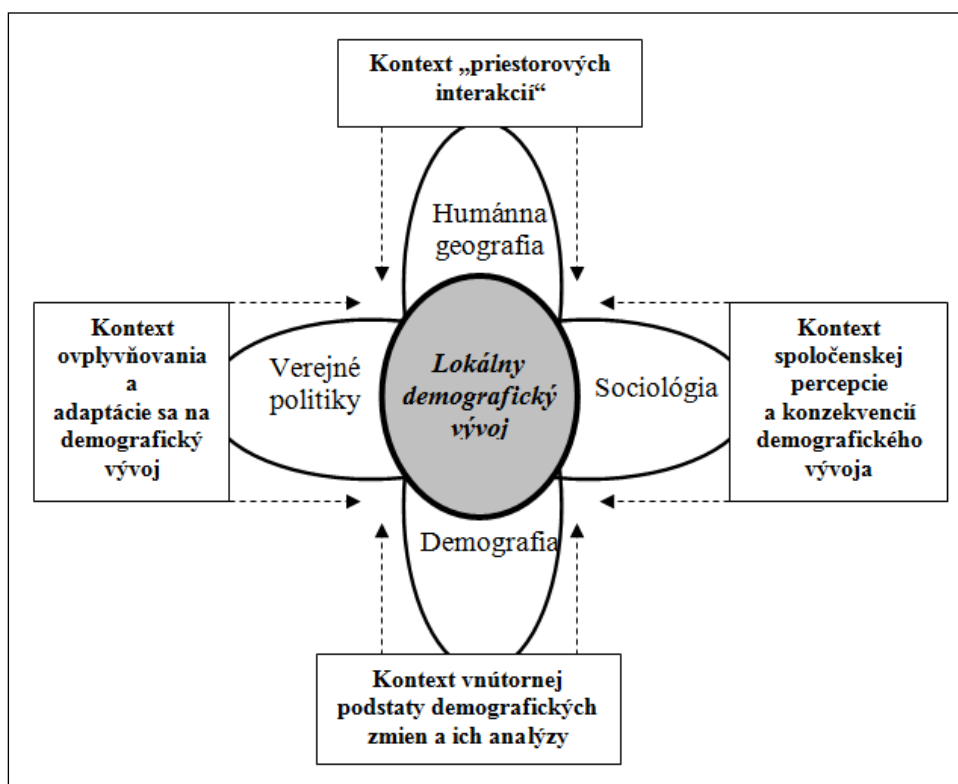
Kontext „priestorových interakcií“

Humánna geografia

Kontext ovplyvňovania a adaptácie sa na demografický vývoj

Verejné politiky

Lokálny demografický vývoj

Sociológia

Kontext spoločenskej percepcie a konzekvencií demografického vývoja

Demografia

Kontext vnútornej podstaty demografických zmien a ich analýzy